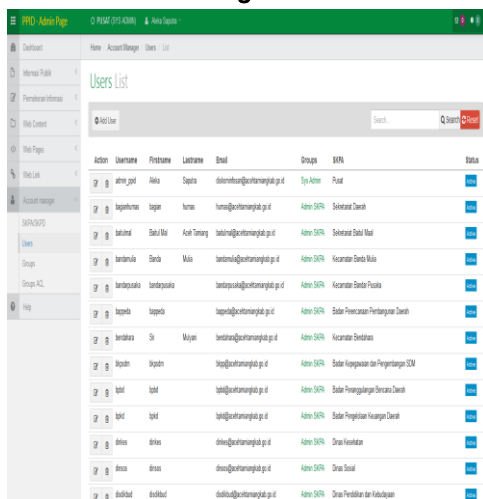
PPID - Admin Page
PUSAT (SYS ADMIN)
Aleka Saputra

Dashboard
Informasi Publik
Permohonan Informasi
Web Content
Web Pages
Web Link
Account manager
SKPA/SKPD
Users
Groups
Groups ACL
Help

Home / Account Manager / Users / List

Users List

Add User

Search
Search
Reset

| Action | Username | Firstname | Lastname | Email | Groups | SKPA | Status |
|---|---|---|---|---|---|---|---|
| | admin_ppid | Aleka | Saputra | diskominfosan@acehtamiangkab.go.id | Sys Admin | Pusat | Active |
| | bagianhumas | bagian | humas | humas@acehtamiangkab.go.id | Admin SKPA | Sekretariat Daerah | Active |
| | baitulmal | Baitul Mal | Aceh Tamiang | baitulmal@acehtamiangkab.go.id | Admin SKPA | Sekretariat Baitul Maal | Active |
| | bandamulia | Banda | Mulia | bandamulia@acehtamiangkab.go.id | Admin SKPA | Kecamatan Banda Mulia | Active |
| | bandarpusaka | bandarpusaka | | bandarpusaka@acehtamiangkab.go.id | Admin SKPA | Kecamatan Bandar Pusaka | Active |
| | bappeda | bappeda | | bappeda@acehtamiangkab.go.id | Admin SKPA | Badan Perencanaan Pembangunan Daerah | Active |
| | bendahara | Sri | Mulyani | bendahara@acehtamiangkab.go.id | Admin SKPA | Kecamatan Bendahara | Active |
| | bkpsdm | bkpsdm | | bkpp@acehtamiangkab.go.id | Admin SKPA | Badan Kepegawaian dan Pengembangan SDM | Active |
| | bpbd | bpbd | | bpbd@acehtamiangkab.go.id | Admin SKPA | Badan Penanggulangan Bencana Daerah | Active |
| | bpkd | bpkd | | bpkd@acehtamiangkab.go.id | Admin SKPA | Badan Pengelolaan Keuangan Daerah | Active |
| | dinkes | dinkes | | dinkes@acehtamiangkab.go.id | Admin SKPA | Dinas Kesehatan | Active |
| | dinsos | dinsos | | dinsos@acehtamiangkab.go.id | Admin SKPA | Dinas Sosial | Active |
| | disdikbud | disdikbud | | disdikbud@acehtamiangkab.go.id | Admin SKPA | Dinas Pendidikan dan Kebudayaan | Active |